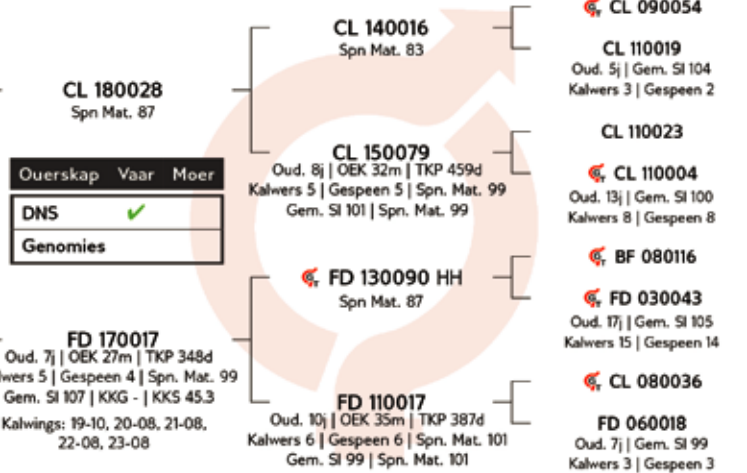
CL 180028
Spn Mat. 87

| Ouerskap | Vaar | Moer |
|---|---|---|
| DNS | ✔ | |
| Genomies | | |

FD 170017
Oud. 7j | OEK 27m | TKP 348d
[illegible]lwers 5 | Gespeen 4 | Spn. Mat. 99
Gem. SI 107 | KKG - | KKS 45.3
Kalwings: 19-10, 20-08, 21-08, 22-08, 23-08

CL 140016
Spn Mat. 83

CL 150079
Oud. 8j | OEK 32m | TKP 459d
Kalwers 5 | Gespeen 5 | Spn. Mat. 99
Gem. SI 101 | Spn. Mat. 99

FD 130090 HH
Spn Mat. 87

FD 110017
Oud. 10j | OEK 35m | TKP 387d
Kalwers 6 | Gespeen 6 | Spn. Mat. 101
Gem. SI 99 | Spn. Mat. 101

CL 090054

CL 110019
Oud. 5j | Gem. SI 104
Kalwers 3 | Gespeen 2

CL 110023

CL 110004
Oud. 13j | Gem. SI 100
Kalwers 8 | Gespeen 8

BF 080116

FD 030043
Oud. 17j | Gem. SI 105
Kalwers 15 | Gespeen 14

CL 080036

FD 060018
Oud. 7j | Gem. SI 99
Kalwers 3 | Gespeen 3